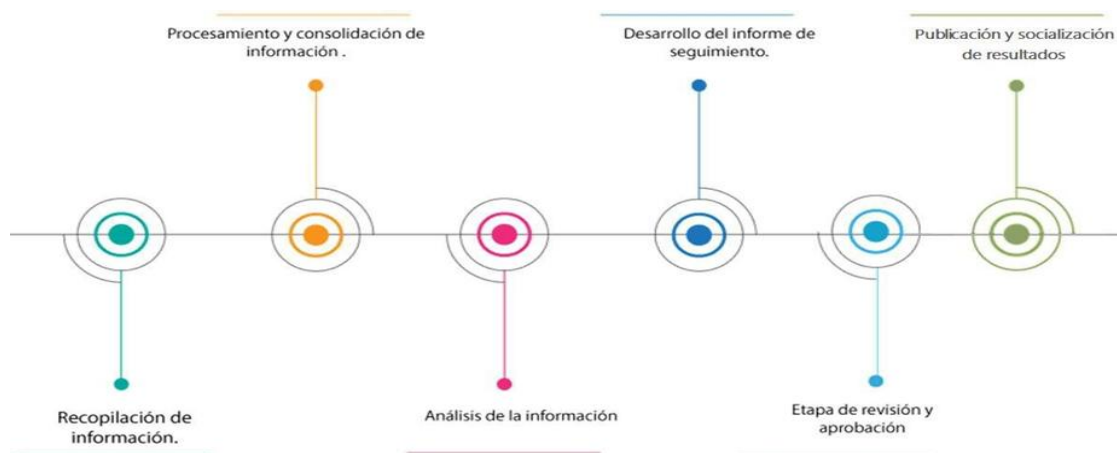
Procesamiento y consolidación de información .

Desarrollo del informe de seguimiento.

Publicación y socialización de resultados

Recopilación de información.

Análisis de la información

Etapa de revisión y aprobación